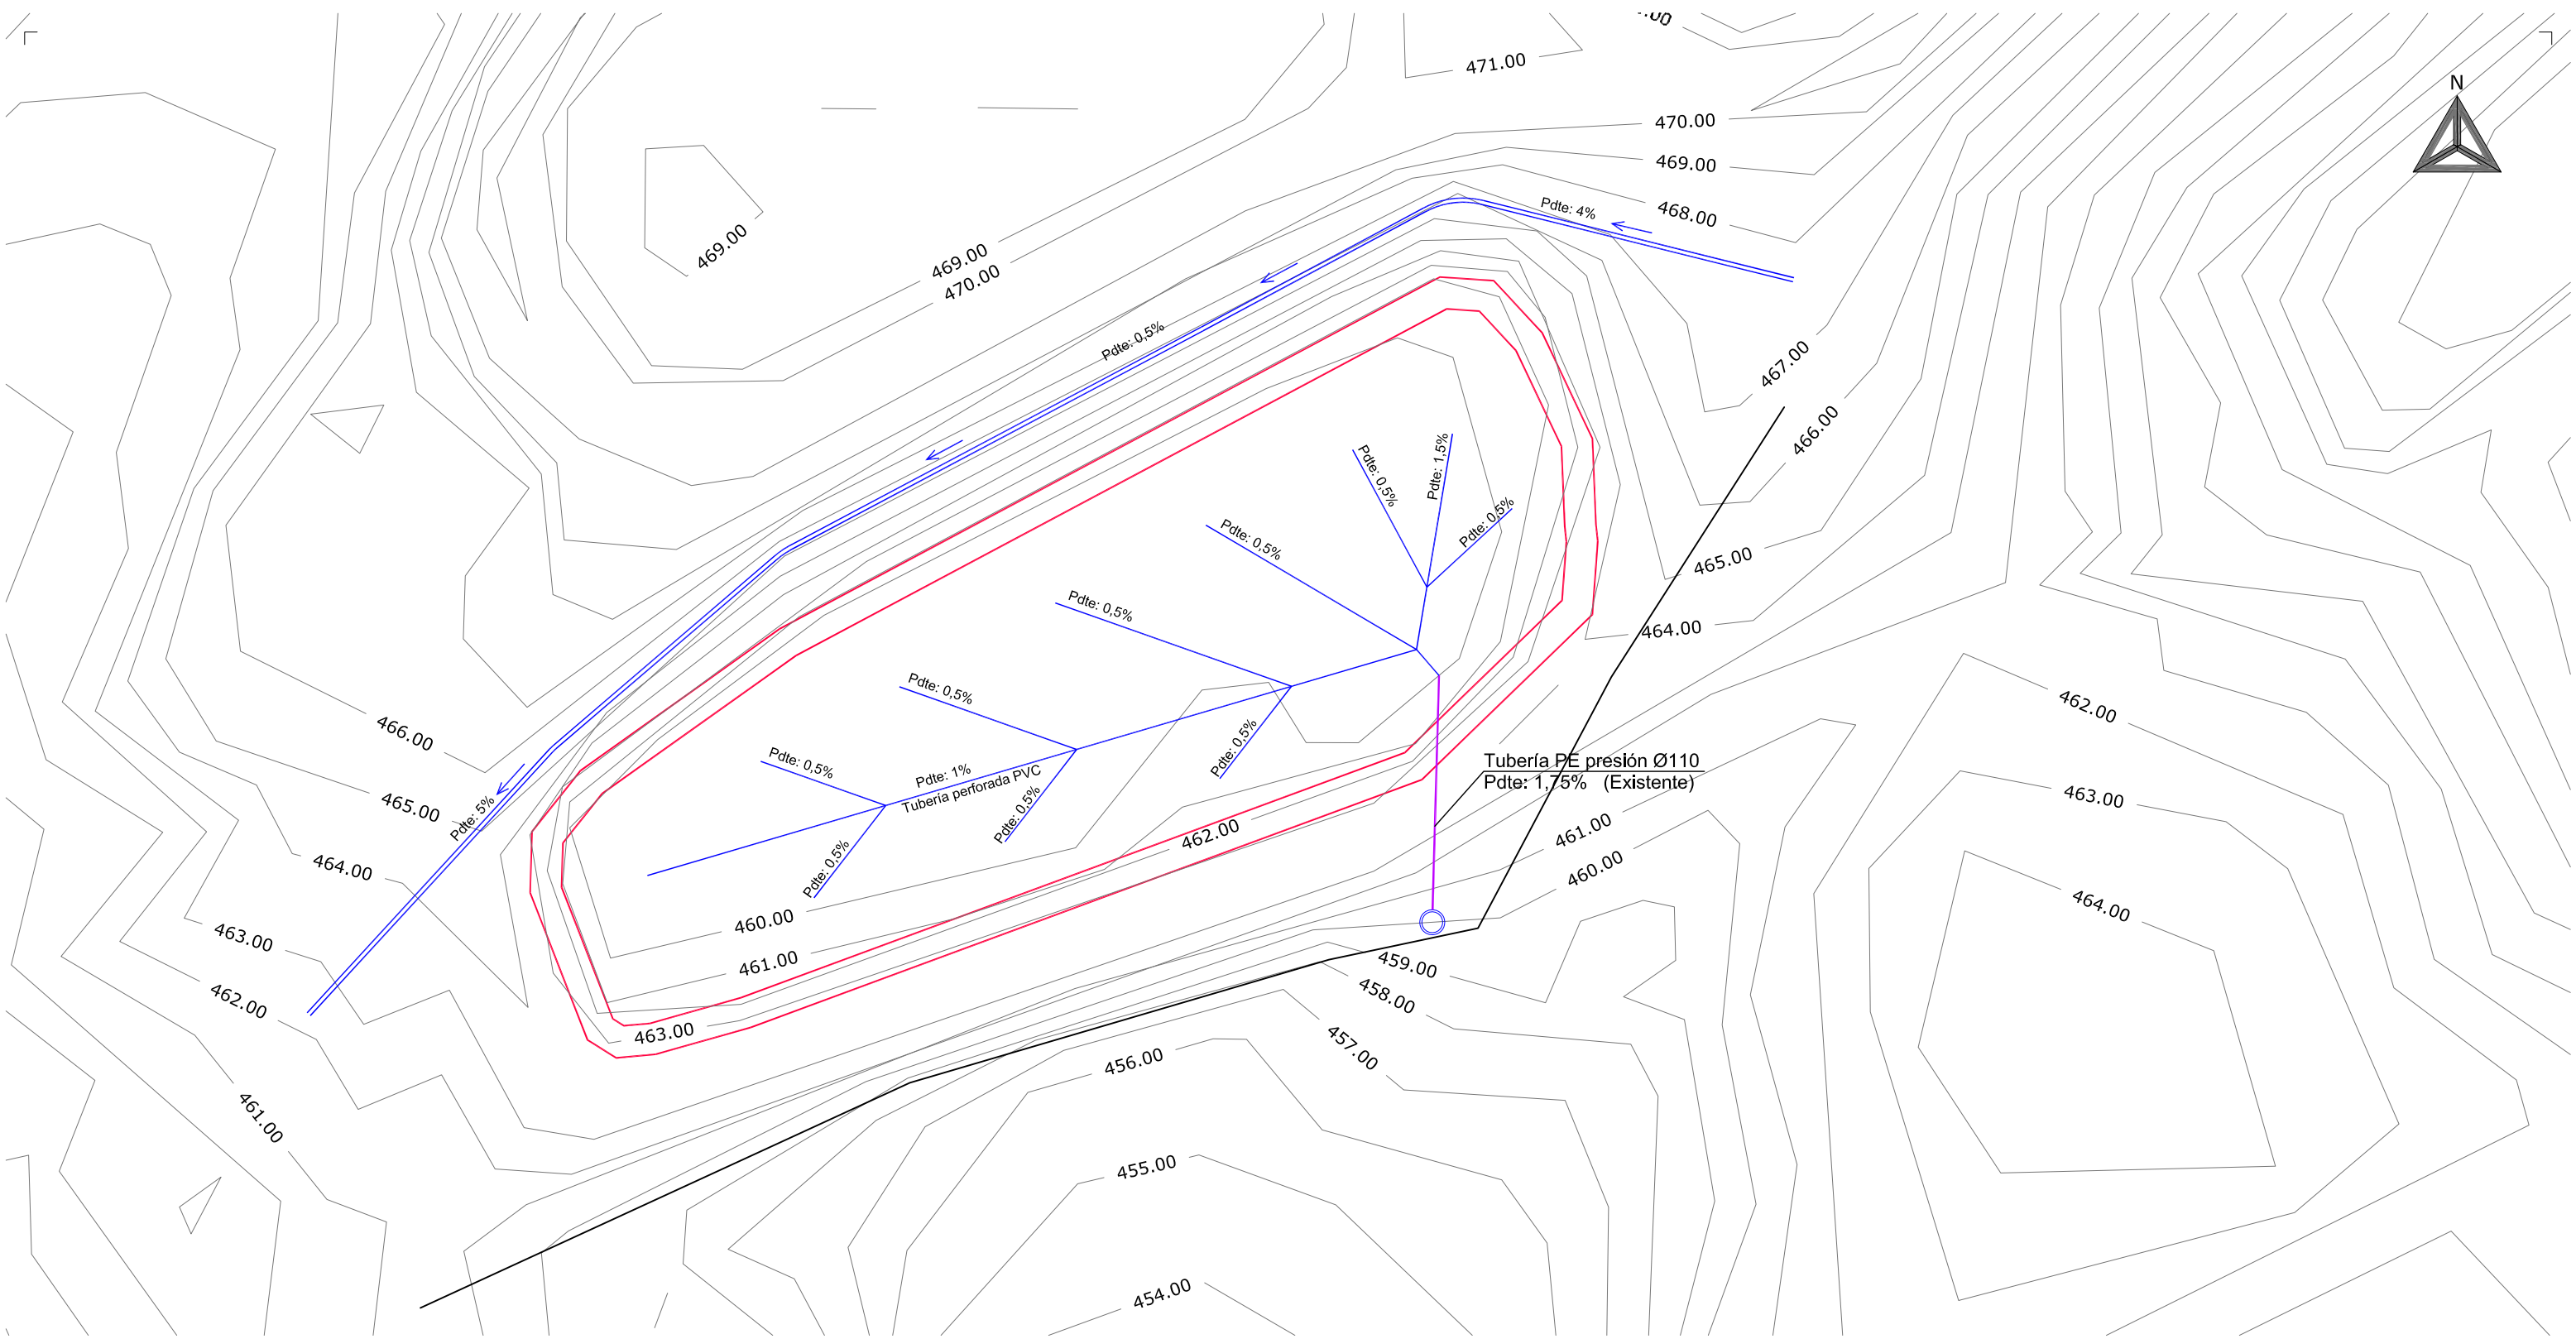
.00
471.00
470.00
469.00
468.00
N
469.00
469.00
470.00
Pdte: 4%
Pdte: 0,5%
467.00
466.00
Pdte: 0,5%
Pdte: 1,5%
Pdte: 0,5%
Pdte: 0,5%
465.00
Pdte: 0,5%
464.00
Pdte: 0,5%
462.00
466.00
Pdte: 0,5%
Pdte: 0,5%
Tubería PE presión Ø110
Pdte: 1,75% (Existente)
463.00
465.00
Pdte: 5%
Pdte: 1%
Tubería perforada PVC
Pdte: 0,5%
462.00
461.00
464.00
460.00
464.00
Pdte: 0,5%
460.00
463.00
461.00
459.00
462.00
458.00
463.00
457.00
456.00
461.00
455.00
454.00